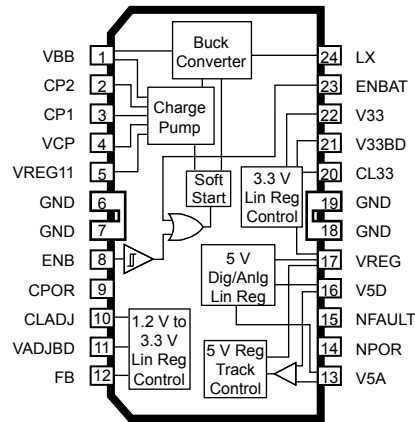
VBB 1
CP2 2
CP1 3
VCP 4
VREG11 5
GND 6
GND 7
ENB 8
CPOR 9
CLADJ 10
VADJBD 11
FB 12

Buck Converter

Charge Pump

Soft Start

3.3 V Lin Reg Control

5 V Dig/Anlg Lin Reg

1.2 V to 3.3 V Lin Reg Control

5 V Reg Track Control

24 LX
23 ENBAT
22 V33
21 V33BD
20 CL33
19 GND
18 GND
17 VREG
16 V5D
15 NFAULT
14 NPOR
13 V5A